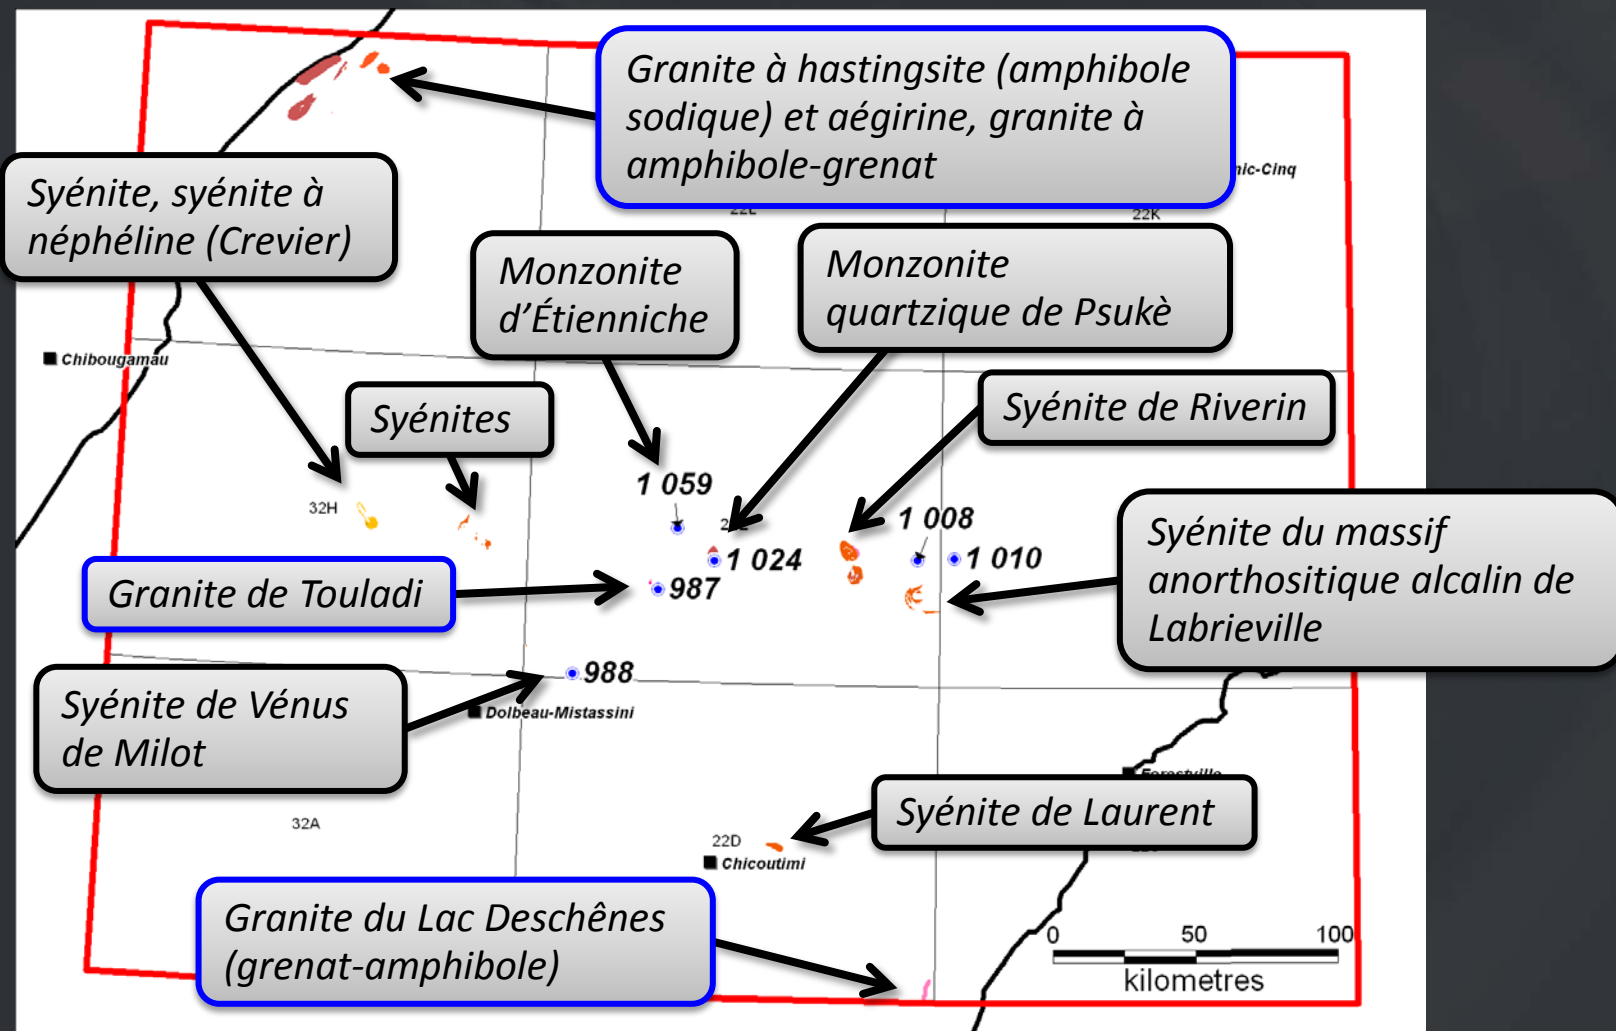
Granite à hastingsite (amphibole sodique) et aégirine, granite à amphibole-grenat

Syénite, syénite à néphéline (Crevier)

Monzonite d'Étienniche

Monzonite quartzique de Psukè

Chibougamau

Syénites

Syénite de Riverin

1 059

32H

1 024

1 008

1 010

Syénite du massif anorthositique alcalin de Labrieville

Granite de Touladi

987

988

Syénite de Vénus de Milot

Dolbeau-Mistassini

Syénite de Laurent

32A

22D

Chicoutimi

Granite du Lac Deschênes (grenat-amphibole)

0 50 100

kilometres

22K